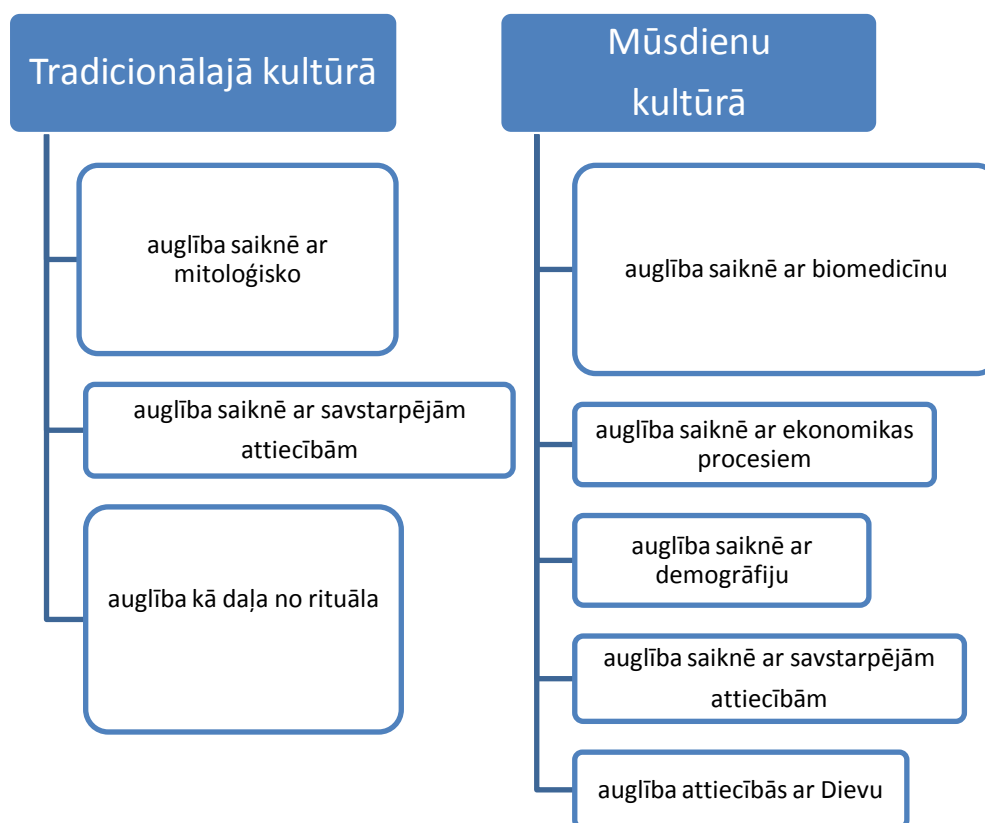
Tradicionālajā kultūrā

auglība saiknē ar mitoloģisko

auglība saiknē ar savstarpējām attiecībām

auglība kā daļa no rituāla

Mūsdienu kultūrā

auglība saiknē ar biomedicīnu

auglība saiknē ar ekonomikas procesiem

auglība saiknē ar demogrāfiju

auglība saiknē ar savstarpējām attiecībām

auglība attiecībās ar Dievu